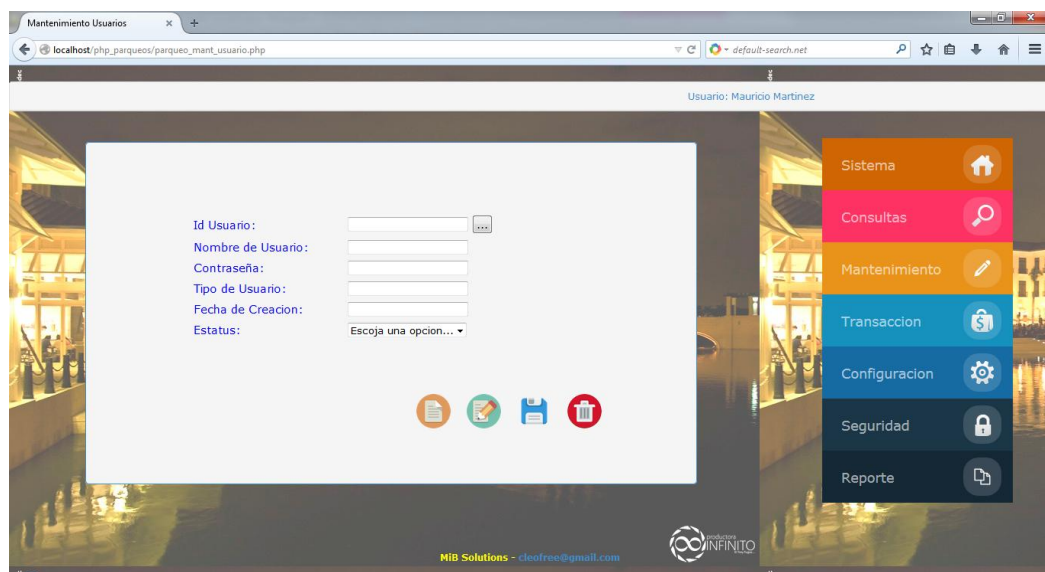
Mantenimiento Usuarios ×

localhost/php_parqueos/parqueo_mant_usuario.php

default-search.net

Usuario: Mauricio Martinez

Id Usuario: ...
Nombre de Usuario:
Contraseña:
Tipo de Usuario:
Fecha de Creacion:
Estatus: Escoja una opcion...

Sistema
Consultas
Mantenimiento
Transaccion
Configuracion
Seguridad
Reporte

productora INFINITO

MiB Solutions - cleofree@gmail.com